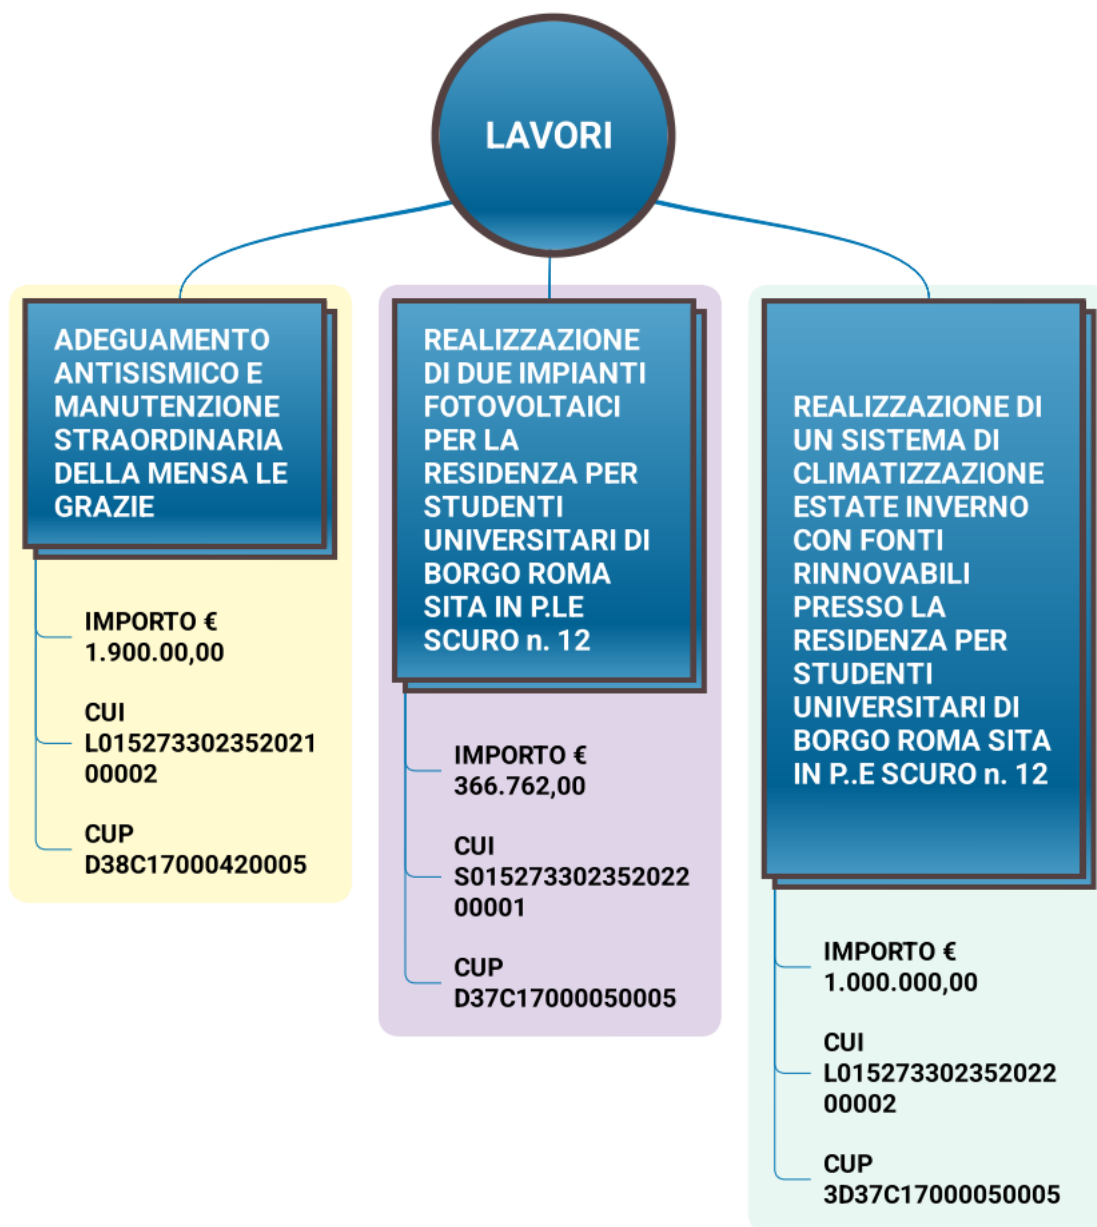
LAVORI

ADEGUAMENTO ANTISISMICO E MANUTENZIONE STRAORDINARIA DELLA MENSA LE GRAZIE

IMPORTO € 1.900.00,00

CUI L01527330235202100002

CUP D38C17000420005

REALIZZAZIONE DI DUE IMPIANTI FOTOVOLTAICI PER LA RESIDENZA PER STUDENTI UNIVERSITARI DI BORGO ROMA SITA IN P.LE SCURO n. 12

IMPORTO € 366.762,00

CUI S01527330235202200001

CUP D37C17000050005

REALIZZAZIONE DI UN SISTEMA DI CLIMATIZZAZIONE ESTATE INVERNO CON FONTI RINNOVABILI PRESSO LA RESIDENZA PER STUDENTI UNIVERSITARI DI BORGO ROMA SITA IN P..E SCURO n. 12

IMPORTO € 1.000.000,00

CUI L01527330235202200002

CUP 3D37C17000050005